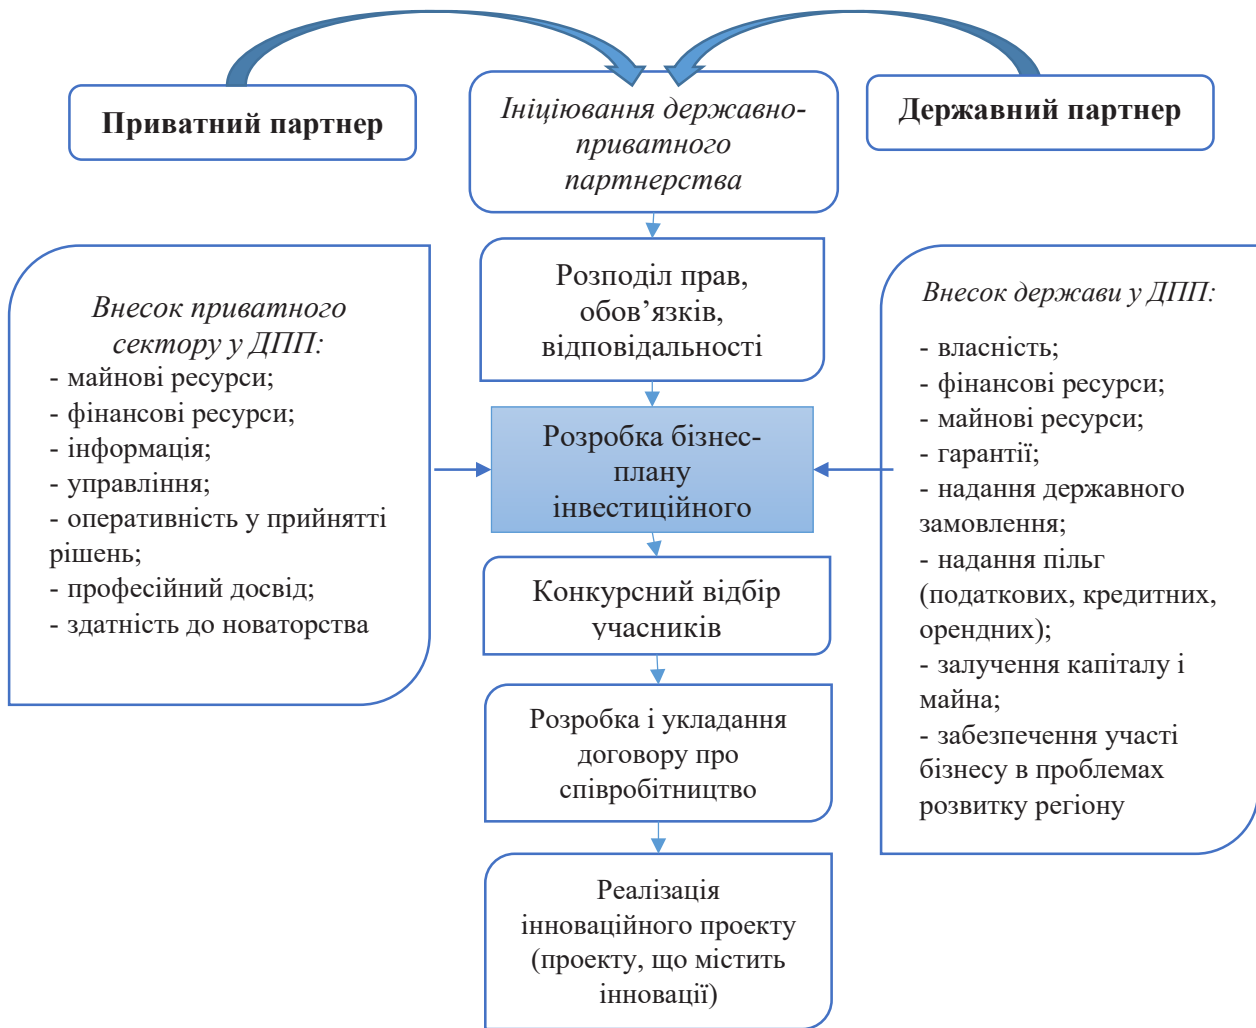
Приватний партнер

Ініціювання державно-приватного партнерства

Державний партнер

Внесок приватного сектору у ДПП:
- майнові ресурси;
- фінансові ресурси;
- інформація;
- управління;
- оперативність у прийнятті рішень;
- професійний досвід;
- здатність до новаторства

Розподіл прав, обов’язків, відповідальності

Розробка бізнес-плану інвестиційного

Конкурсний відбір учасників

Розробка і укладання договору про співробітництво

Реалізація інноваційного проекту (проекту, що містить інновації)

Внесок держави у ДПП:
- власність;
- фінансові ресурси;
- майнові ресурси;
- гарантії;
- надання державного замовлення;
- надання пільг (податкових, кредитних, орендних);
- залучення капіталу і майна;
- забезпечення участі бізнесу в проблемах розвитку регіону